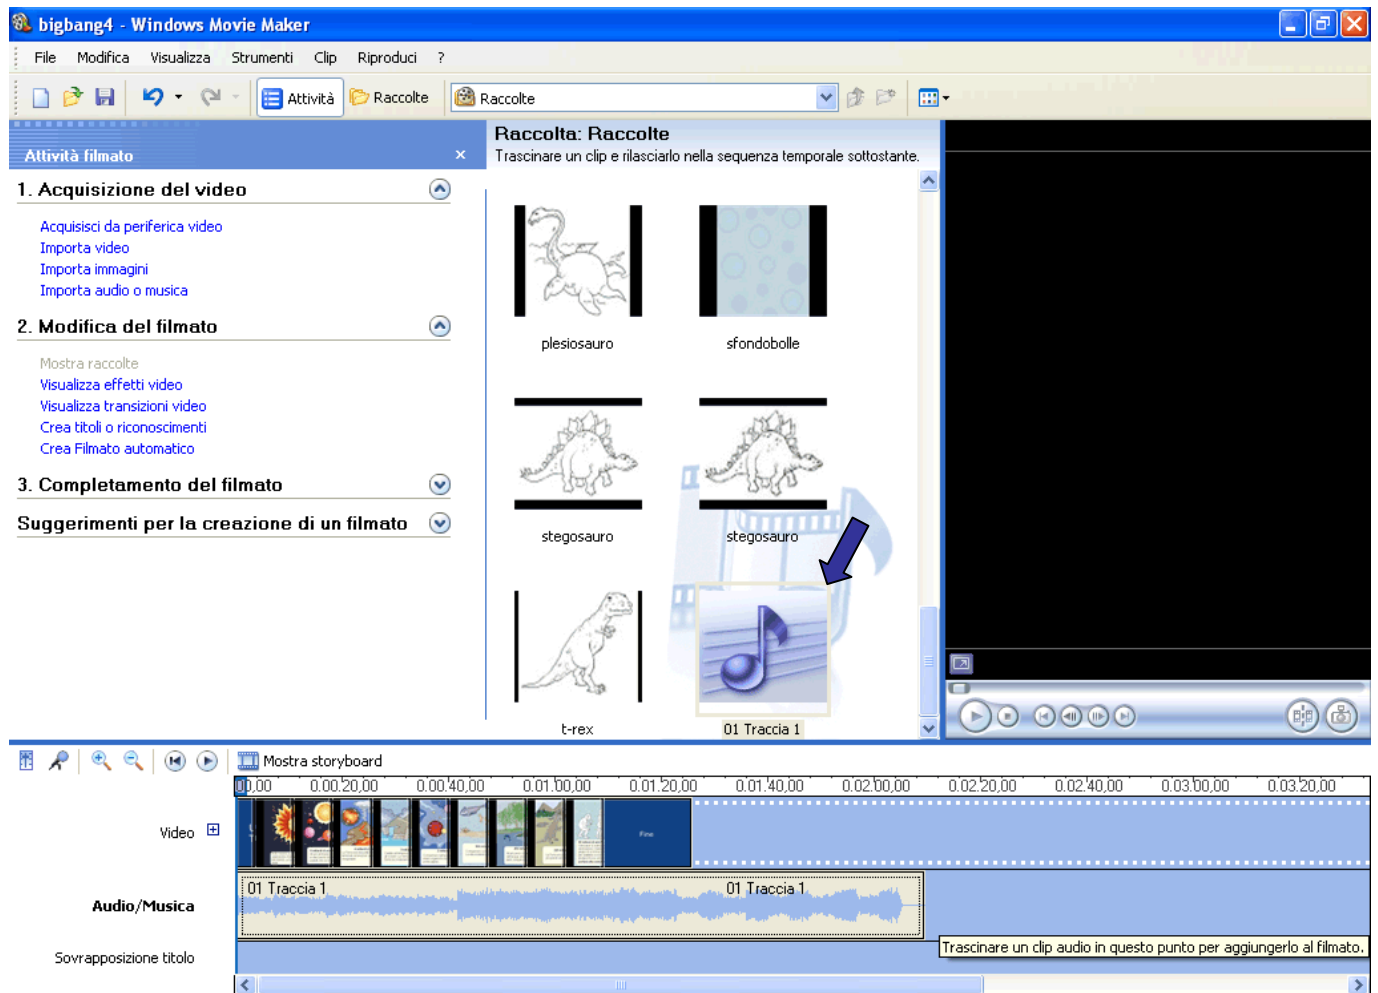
bigbang4 - Windows Movie Maker

File Modifica Visualizza Strumenti Clip Riproduci ?

Attività Raccolte Raccolte

Attività filmato ×

1. Acquisizione del video

Acquisisci da periferica video
Importa video
Importa immagini
Importa audio o musica

2. Modifica del filmato

Mostra raccolte
Visualizza effetti video
Visualizza transizioni video
Crea titoli o riconoscimenti
Crea Filmato automatico

3. Completamento del filmato

Suggerimenti per la creazione di un filmato

Raccolta: Raccolte
Trascinare un clip e rilasciarlo nella sequenza temporale sottostante.

plesiosauro
sfondobolle
stegosauro
stegosauro
t-rex
01 Traccia 1

Mostra storyboard

0,00 0.00.20,00 0.00.40,00 0.01.00,00 0.01.20,00 0.01.40,00 0.02.00,00 0.02.20,00 0.02.40,00 0.03.00,00 0.03.20,00

Video

Fine

Audio/Musica

01 Traccia 1 01 Traccia 1

Sovrapposizione titolo

Trascinare un clip audio in questo punto per aggiungerlo al filmato.